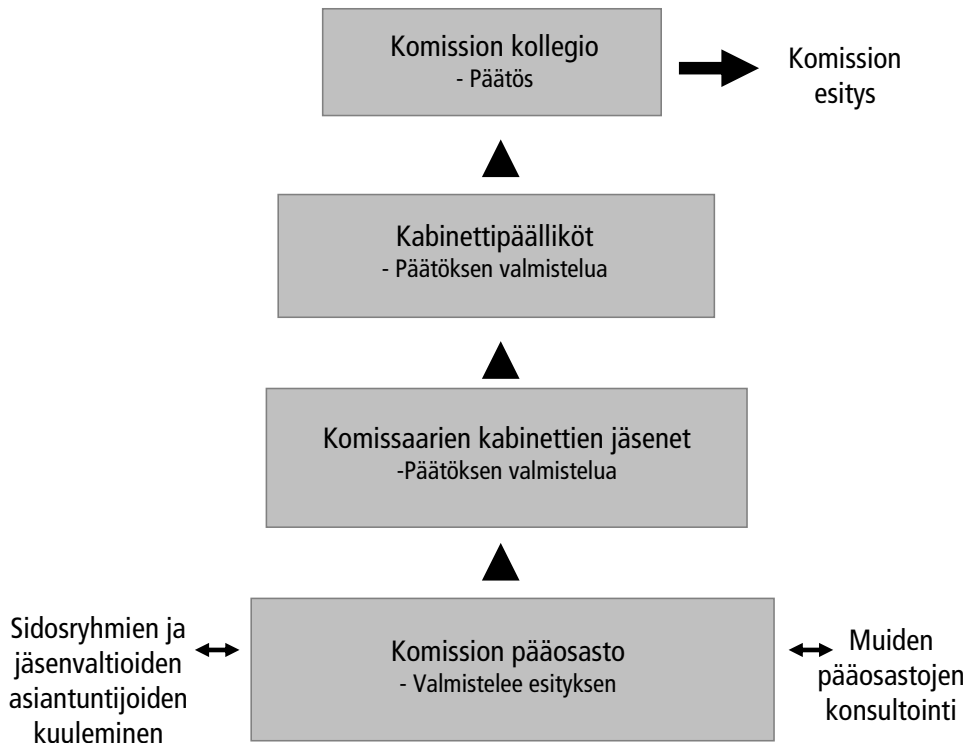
Komission kollegio
- Päätös

Komission esitys

Kabinettipäälliköt
- Päätöksen valmistelua

Komissaarien kabinettien jäsenet
-Päätöksen valmistelua

Sidosryhmien ja jäsenvaltioiden asiantuntijoiden kuuleminen

Komission pääosasto
- Valmistelee esityksen

Muiden pääosastojen konsultointi